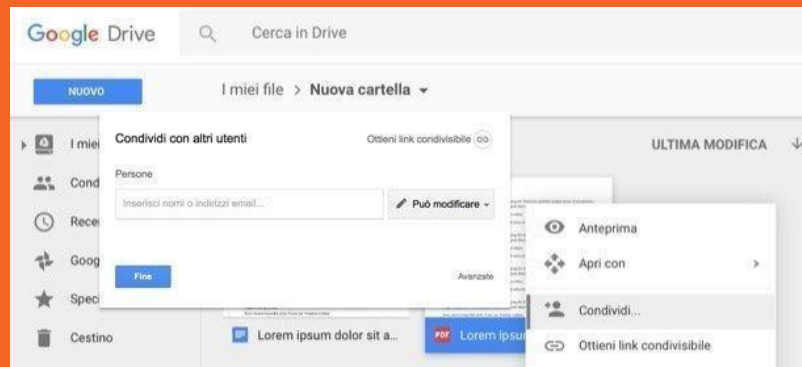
Google Drive

Cerca in Drive

NUOVO

I miei file > Nuova cartella

I miei
Cond
Rece
Goog
Speci
Cestino

Condividi con altri utenti

Ottieni link condivisibile

Persone

Inserisci nomi o indirizzi email...

Può modificare

Fine

Avanzate

ULTIMA MODIFICA

Anteprima

Apri con

Condividi...

Ottieni link condivisibile

Lorem ipsum dolor sit a...

PDF Lorem ipsu